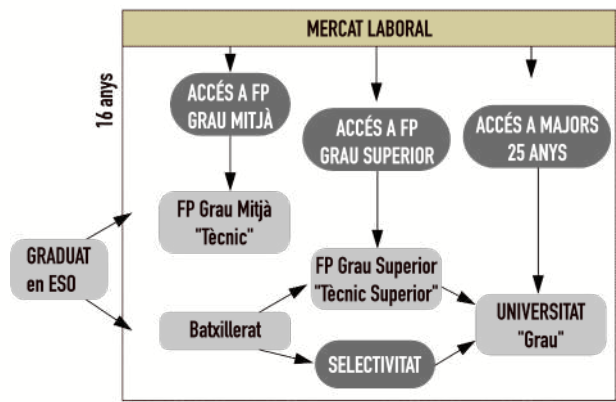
MERCAT LABORAL

16 anys

ACCÉS A FP GRAU MITJÀ

ACCÉS A FP GRAU SUPERIOR

ACCÉS A MAJORS 25 ANYS

FP Grau Mitjà "Tècnic"

GRADUAT en ESO

FP Grau Superior "Tècnic Superior"

Batxillerat

UNIVERSITAT "Grau"

SELECTIVITAT